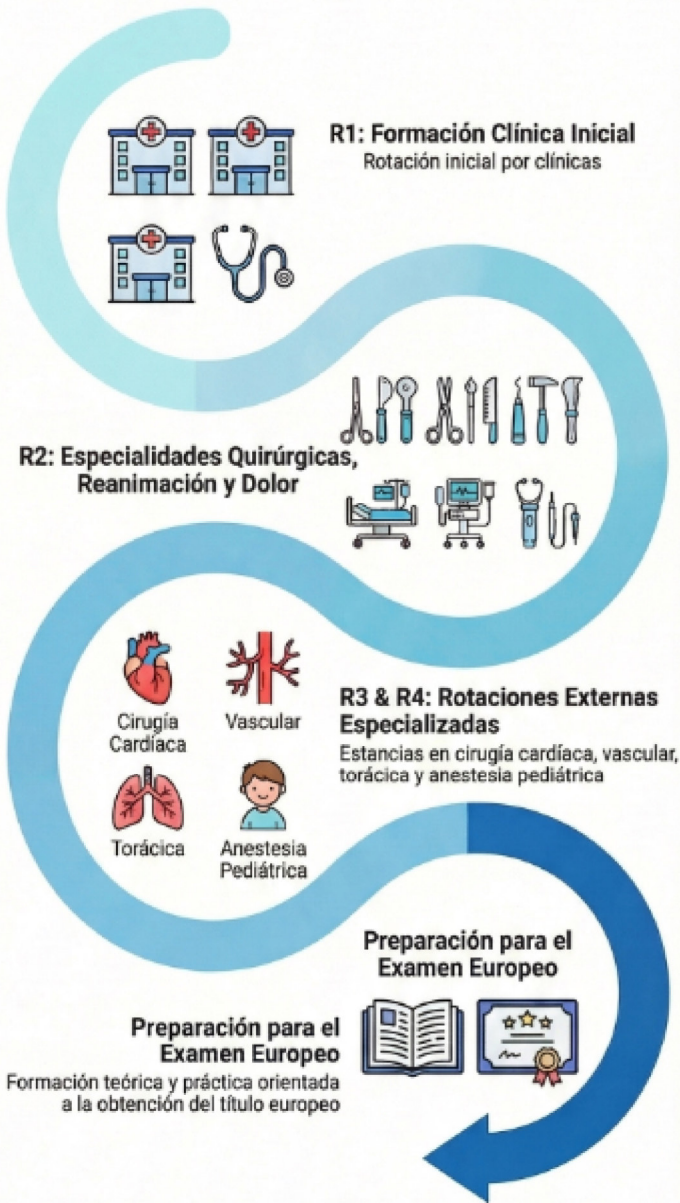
R1: Formación Clínica Inicial
Rotación inicial por clínicas

R2: Especialidades Quirúrgicas, Reanimación y Dolor

Cirugía Cardíaca

Vascular

Torácica

Anestesia Pediátrica

R3 & R4: Rotaciones Externas Especializadas
Estancias en cirugía cardíaca, vascular, torácica y anestesia pediátrica

Preparación para el Examen Europeo

Preparación para el Examen Europeo
Formación teórica y práctica orientada a la obtención del título europeo